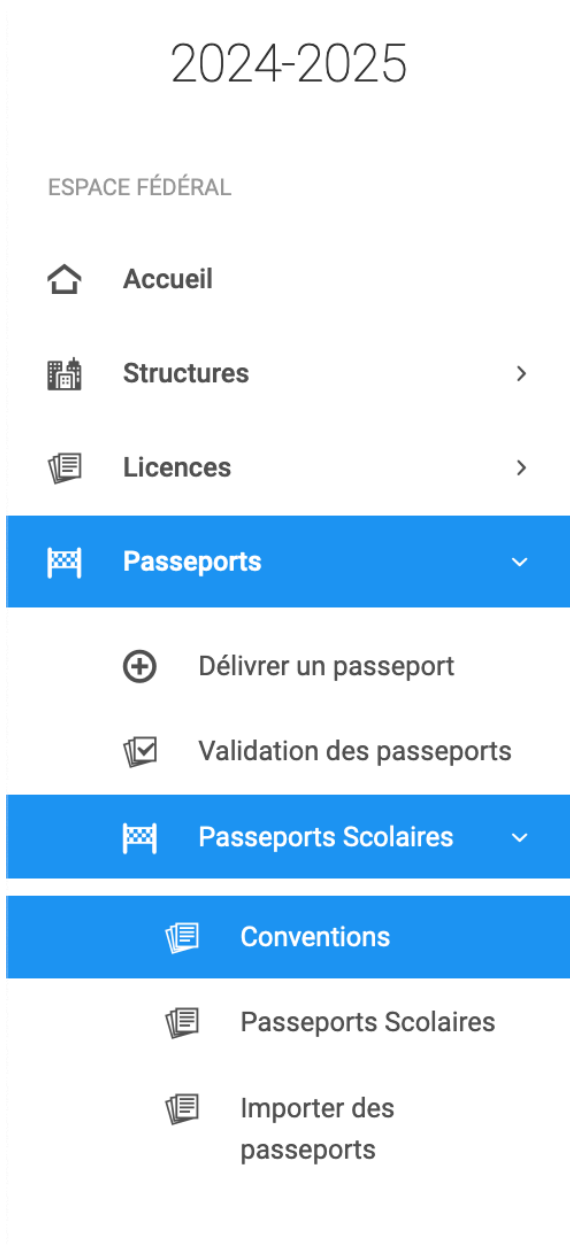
2024-2025

ESPACE FÉDÉRAL

Accueil

Structures

Licences

Passeports

Délivrer un passeport

Validation des passeports

Passeports Scolaires

Conventions

Passeports Scolaires

Importer des passeports